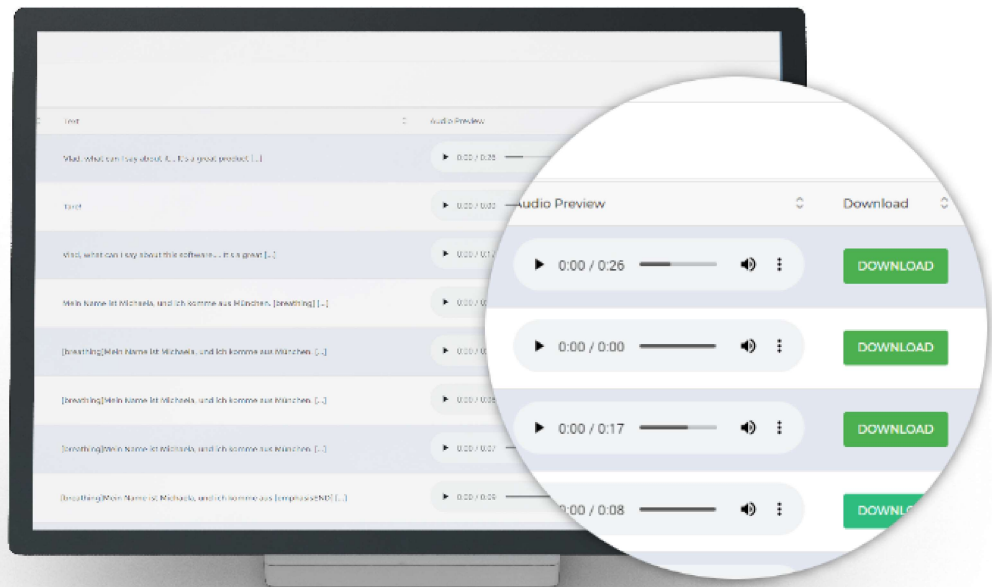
| Text | Audio Preview |
|---|---|
| Vlad, what can I say about it... it's a great product [...] | 0:00 / 0:26 |
| text | 0:00 / 0:00 |
| Vlad, what can I say about this software... it's a great [...] | 0:00 / 0:1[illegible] |
| Mein Name ist Michaela, und ich komme aus München. [breathing] [...] | 0:00 / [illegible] |
| [breathing]Mein Name ist Michaela, und ich komme aus München. [...] | 0:00 / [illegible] |
| [breathing]Mein Name ist Michaela, und ich komme aus München. [...] | 0:00 / 0:0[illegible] |
| [breathing]Mein Name ist Michaela, und ich komme aus München. [...] | 0:00 / 0:07 |
| [breathing]Mein Name ist Michaela, und ich komme aus [emphasisEND] [...] | 0:00 / 0:08 |

| Audio Preview | Download |
|---|---|
| 0:00 / 0:26 | DOWNLOAD |
| 0:00 / 0:00 | DOWNLOAD |
| 0:00 / 0:17 | DOWNLOAD |
| 0:00 / 0:08 | DOWNLO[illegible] |